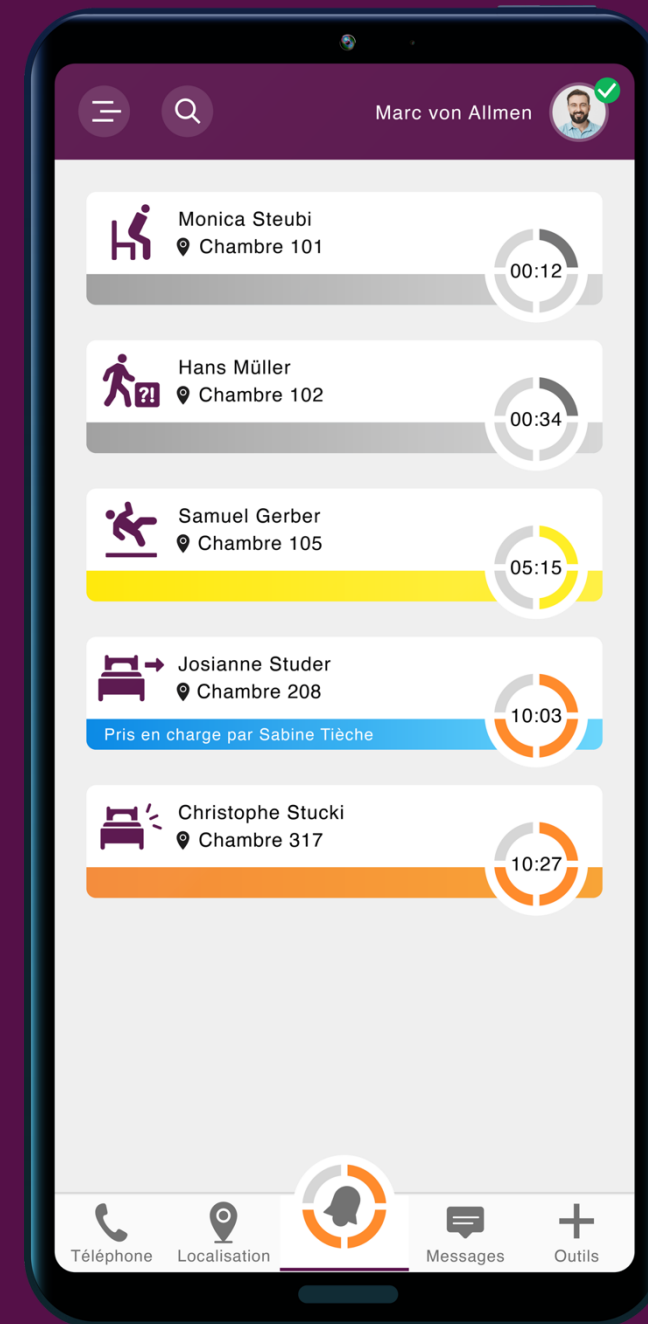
Marc von Allmen

Monica Steubi
Chambre 101
00:12

Hans Müller
Chambre 102
00:34

Samuel Gerber
Chambre 105
05:15

Josianne Studer
Chambre 208
Pris en charge par Sabine Tièche
10:03

Christophe Stucki
Chambre 317
10:27

Téléphone
Localisation
Messages
Outils